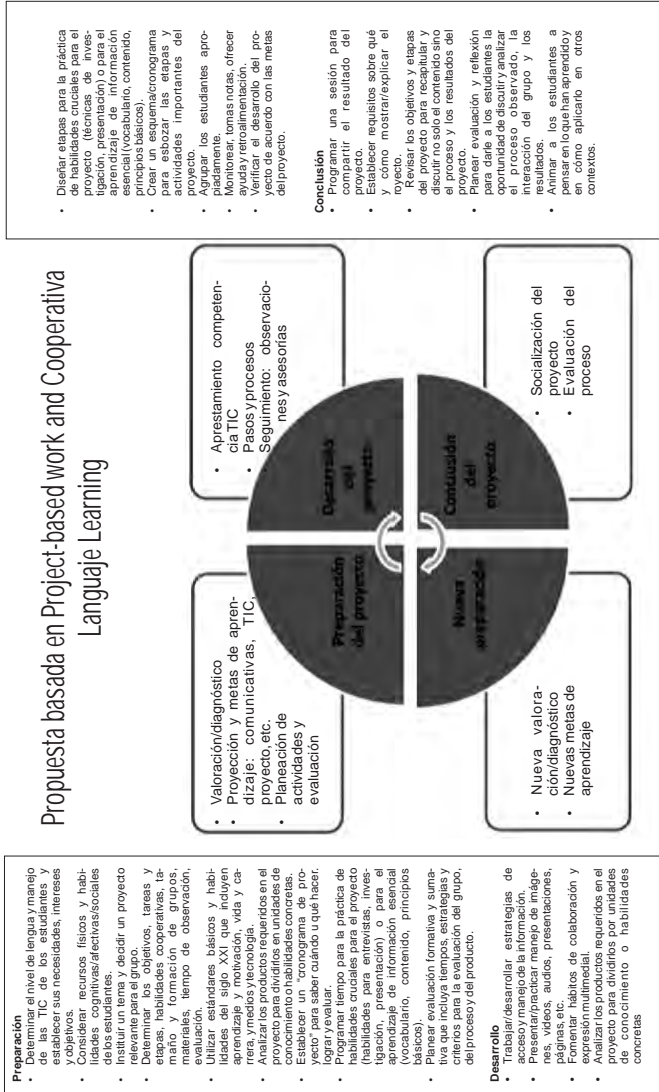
Preparación
• Determinar el nivel de lengua y manejo de las TIC de los estudiantes y establecer sus necesidades, intereses y objetivos.
• Considerar recursos físicos y habilidades cognitivas/afectivas/sociales de los estudiantes.
• Instituir un tema y decidir un proyecto relevante para el grupo.
• Determinar los objetivos, tareas y etapas, habilidades cooperativas, tamaño y formación de grupos, materiales, tiempo de observación, evaluación.
• Utilizar estándares básicos y habilidades del siglo XXI que incluyen aprendizaje y motivación, vida y carrera, y medios y tecnología.
• Analizar los productos requeridos en el proyecto para dividirlos en unidades de conocimiento o habilidades concretas.
• Establecer un "cronograma de proyecto" para saber cuándo y qué hacer, lograr y evaluar.
• Programar tiempo para la práctica de habilidades cruciales para el proyecto (habilidades para entrevistas, investigación, presentación) o para el aprendizaje de información esencial (vocabulario, contenido, principios básicos).
• Planear evaluación formativa y sumativa que incluya tiempos, estrategias y criterios para la evaluación del grupo, del proceso y del producto.

Desarrollo
• Trabajar/desarrollar estrategias de acceso y manejo de la información.
• Presentar/practicar manejo de imágenes, videos, audios, presentaciones, páginas, etc.
• Fomentar hábitos de colaboración y expresión multimedial.
• Analizar los productos requeridos en el proyecto para dividirlos por unidades de conocimiento o habilidades concretas

Propuesta basada en Project-based work and Cooperativa Languaje Learning

• Valoración/diagnóstico
• Proyección y metas de aprendizaje: comunicativas, TIC, proyecto, etc.
• Planeación de actividades y evaluación

Preparación del proyecto

Desarrollo del proyecto

• Apresteamiento competencia TIC
• Pasos y procesos
• Seguimiento: observaciones y asesorías

Nueva preparación

Conclusión del proyecto

• Nueva valoración/diagnóstico
• Nuevas metas de aprendizaje

• Socialización del proyecto
• Evaluación del proceso

• Diseñar etapas para la práctica de habilidades cruciales para el proyecto (técnicas de investigación, presentación) o para el aprendizaje de información esencial (vocabulario, contenido, principios básicos).
• Crear un esquema/cronograma para esbozar las etapas y actividades importantes del proyecto.
• Agrupar los estudiantes apropiadamente.
• Monitorear, tomas notas, ofrecer ayuda y retroalimentación.
• Verificar el desarrollo del proyecto de acuerdo con las metas del proyecto.

Conclusión
• Programar una sesión para compartir el resultado del proyecto.
• Establecer requisitos sobre qué y cómo mostrar/explicar el royecto.
• Revisar los objetivos y etapas del proyecto para recapitular y discutir no solo el contenido sino el proceso y los resultados del proyecto.
• Planear evaluación y reflexión para darle a los estudiantes la oportunidad de discutir y analizar el proceso observado, la interacción del grupo y los resultados.
• Animar a los estudiantes a pensar en lo que han aprendido y en cómo aplicarlo en otros contextos.